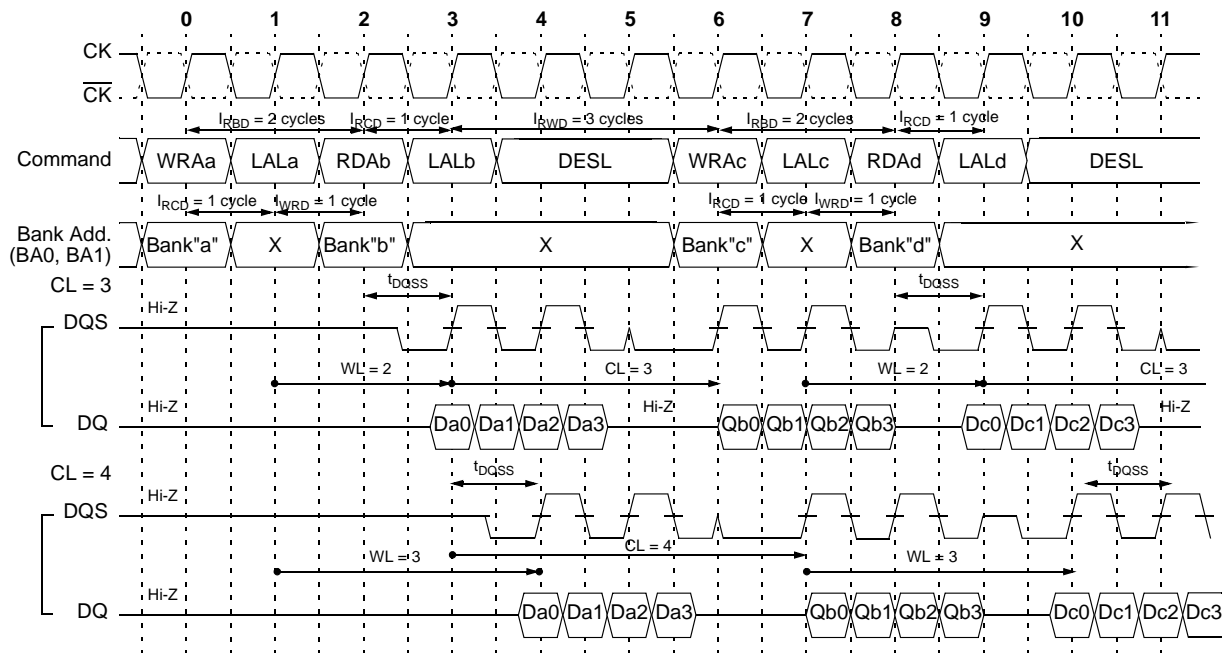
0 1 2 3 4 5 6 7 8 9 10 11

CK
$\overline{CK}$

$l_{RBD}$ = 2 cycles $l_{RCD}$ = 1 cycle $l_{RWD}$ = 3 cycles $l_{RBD}$ = 2 cycles $l_{RCD}$ = 1 cycle

Command WRAa LALa RDAb LALb DESL WRAc LALc RDAd LALd DESL

$l_{RCD}$ = 1 cycle $l_{WRD}$ = 1 cycle $l_{RCD}$ = 1 cycle $l_{WRD}$ = 1 cycle

Bank Add. (BA0, BA1) Bank"a" X Bank"b" X Bank"c" X Bank"d" X

CL = 3
$t_{DQSS}$ $t_{DQSS}$
Hi-Z
DQS
WL = 2 CL = 3 WL = 2 CL = 3
Hi-Z Hi-Z Hi-Z
DQ Da0 Da1 Da2 Da3 Qb0 Qb1 Qb2 Qb3 Dc0 Dc1 Dc2 Dc3

CL = 4
$t_{DQSS}$ $t_{DQSS}$
Hi-Z
DQS
WL = 3 CL = 4 WL = 3
Hi-Z
DQ Da0 Da1 Da2 Da3 Qb0 Qb1 Qb2 Qb3 Dc0 Dc1 Dc2 Dc3